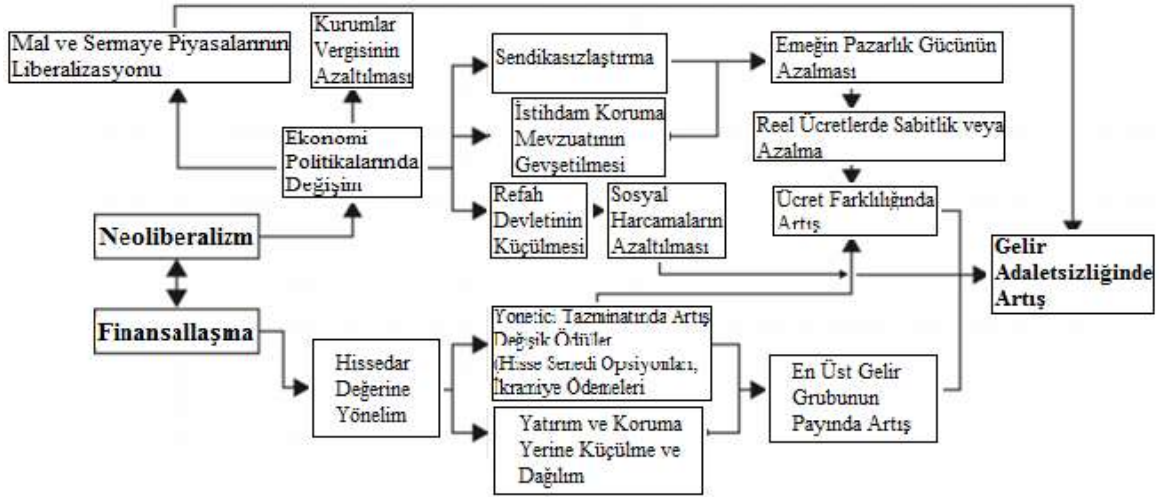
Mal ve Sermaye Piyasalarının Liberalizasyonu

Kurumlar Vergisinin Azaltılması

Sendikasızlaştırma

Emeğin Pazarlık Gücünün Azalması

İstihdam Koruma Mevzuatının Gevşetilmesi

Reel Ücretlerde Sabitlik veya Azalma

Ekonomi Politikalarında Değişim

Refah Devletinin Küçülmesi

Sosyal Harcamaların Azaltılması

Ücret Farklılığında Artış

Neoliberalizm

Gelir Adaletsizliğinde Artış

Finansallaşma

Yönetici Tazminatında Artış Değişik Ödüller (Hisse Senedi Opsiyonları, İkramiye Ödemeleri

Hissedar Değerine Yönelim

En Üst Gelir Grubunun Payında Artış

Yatırım ve Koruma Yerine Küçülme ve Dağılım